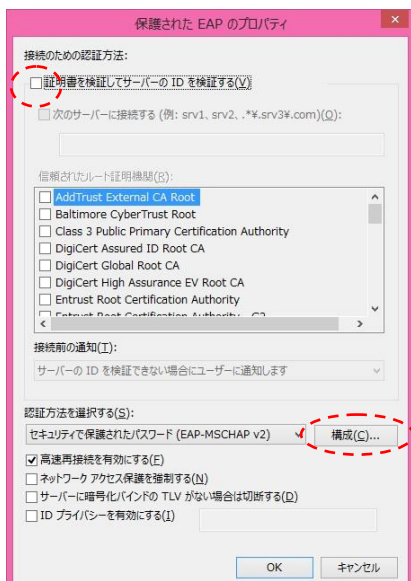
保護された EAP のプロパティ

接続のための認証方法:

証明書を検証してサーバーの ID を検証する(V)

次のサーバーに接続する (例: srv1、srv2、.*¥.srv3¥.com)(O):

信頼されたルート証明機関(R):

AddTrust External CA Root
Baltimore CyberTrust Root
Class 3 Public Primary Certification Authority
DigiCert Assured ID Root CA
DigiCert Global Root CA
DigiCert High Assurance EV Root CA
Entrust Root Certification Authority
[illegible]

接続前の通知(T):

サーバーの ID を検証できない場合にユーザーに通知します

認証方法を選択する(S):

セキュリティで保護されたパスワード (EAP-MSCHAP v2)

構成(C)...

高速再接続を有効にする(F)

ネットワーク アクセス保護を強制する(N)

サーバーに暗号化バインドの TLV がない場合は切断する(D)

ID プライバシーを有効にする(I)

OK

キャンセル